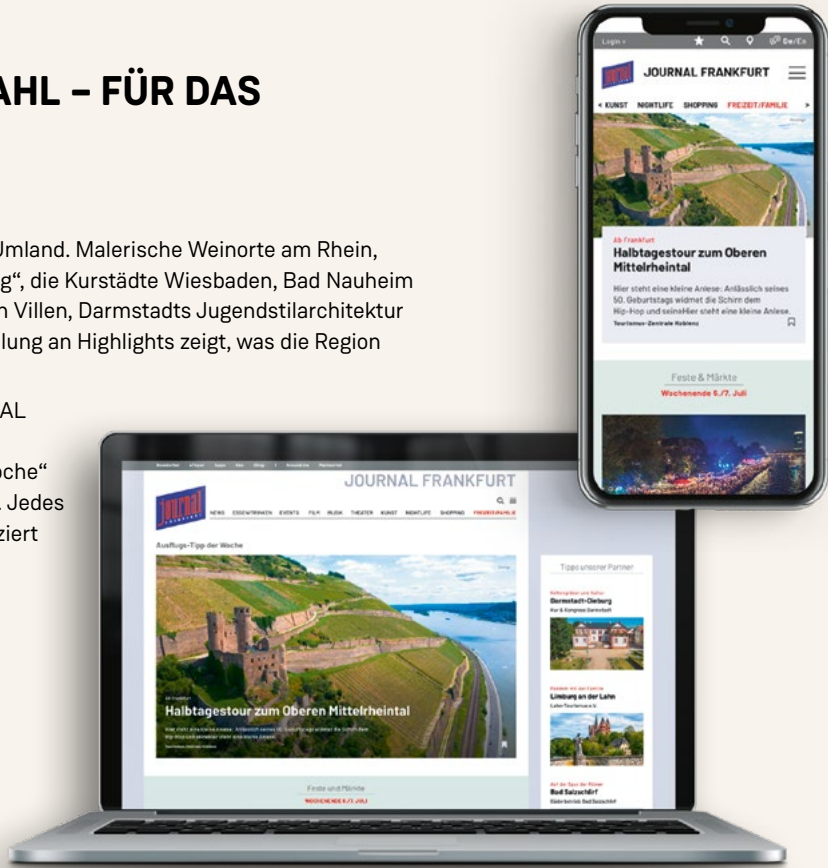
AHL – FÜR DAS

Umland. Malerische Weinorte am Rhein, g“, die Kurstädte Wiesbaden, Bad Nauheim n Villen, Darmstadts Jugendstilarchitektur lung an Highlights zeigt, was die Region

AL

oche“ . Jedes ziert

Login » De/En

JOURNAL FRANKFURT

« KUNST NIGHTLIFE SHOPPING FREIZEIT/FAMILIE »

Ab Frankfurt

Halbtagestour zum Oberen Mittelrheintal

Hier steht eine kleine Anlese: Anlässlich seines 50. Geburtstags widmet die Schirn dem Hip-Hop und seineHier steht eine kleine Anlese.

Tourismus-Zentrale Koblenz

Feste & Märkte

Wochenende 6./7. Juli

JOURNAL FRANKFURT

NEWS ESSEN&TRINKEN EVENTS FILM MUSIK THEATER KUNST NIGHTLIFE SHOPPING FREIZEIT/FAMILIE

Ausflugs-Tipp der Woche

Ab Frankfurt

Halbtagestour zum Oberen Mittelrheintal

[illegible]

Tipps unserer Partner

Darmstadt-Dieburg

Kur & Kongress Darmstadt

Limburg an der Lahn

Lahn-Tourismus e.V.

Bad Salzschlirf

Feste und Märkte

WOCHENENDE 6./7. JULI